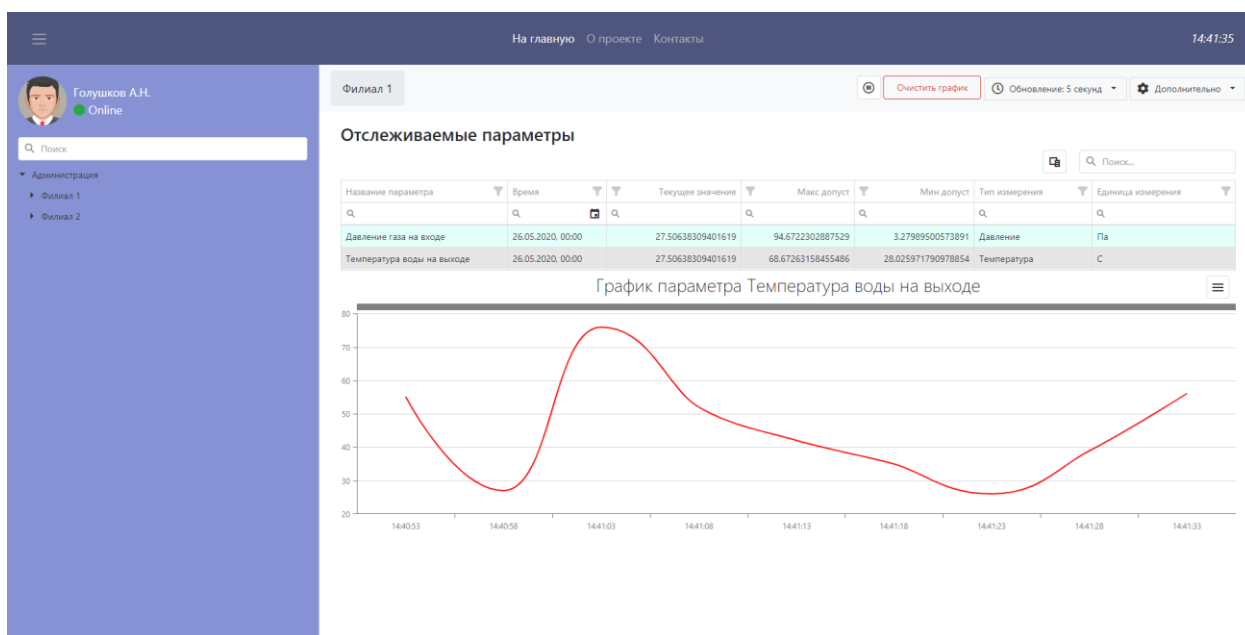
На главную О проекте Контакты

14:41:35

Голушков А.Н.
Online

Поиск

Администрация
Филиал 1
Филиал 2

Филиал 1

Очистить график
Обновление: 5 секунд
Дополнительно

Отслеживаемые параметры

Поиск...

| Название параметра | Время | Текущее значение | Макс допуст | Мин допуст | Тип измерения | Единица измерения |
|---|---|---|---|---|---|---|
| Давление газа на входе | 26.05.2020, 00:00 | 27.50638309401619 | 94.6722302887529 | 3.27989500573891 | Давление | Па |
| Температура воды на выходе | 26.05.2020, 00:00 | 27.50638309401619 | 68.67263158455486 | 28.025971790978854 | Температура | С |

График параметра Температура воды на выходе

80
70
60
50
40
30
20

14:40:53 14:40:58 14:41:03 14:41:08 14:41:13 14:41:18 14:41:23 14:41:28 14:41:33